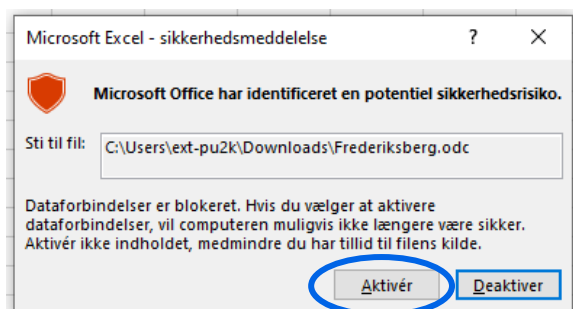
Microsoft Excel - sikkerhedsmeddelelse ? ✕

Microsoft Office har identificeret en potentiel sikkerhedsrisiko.

Sti til fil: C:\Users\ext-pu2k\Downloads\Frederiksberg.odc

Dataforbindelser er blokeret. Hvis du vælger at aktivere dataforbindelser, vil computeren muligvis ikke længere være sikker. Aktivér ikke indholdet, medmindre du har tillid til filens kilde.

Aktivér Deaktiver